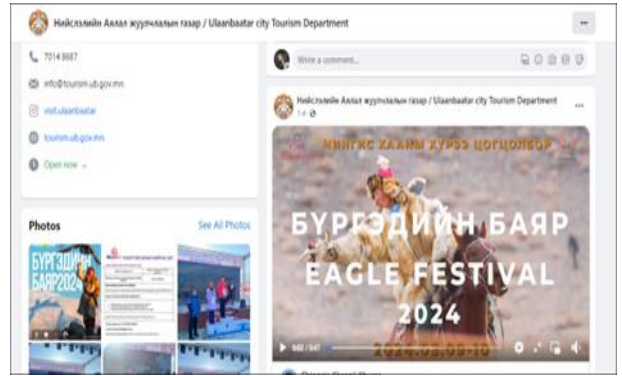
Нийслэлийн Аялал жуулчлалын газар / Ulaanbaatar city Tourism Department

7014 8687

info@tourism.ub.gov.mn

visit.ulaanbaatar

tourism.ub.gov.mn

Open now

Photos

See All Photos

БҮРГЭДИЙН БАЯР2024

Write a comment...

Нийслэлийн Аялал жуулчлалын газар / Ulaanbaatar city Tourism Department

1 d

ЧИНГИС ХААНЫ ХҮРЭЭ ЦОГЦОЛБОР

БҮРГЭДИЙН БАЯР

EAGLE FESTIVAL

2024

2024.03.09-10

0:02 / 0:47